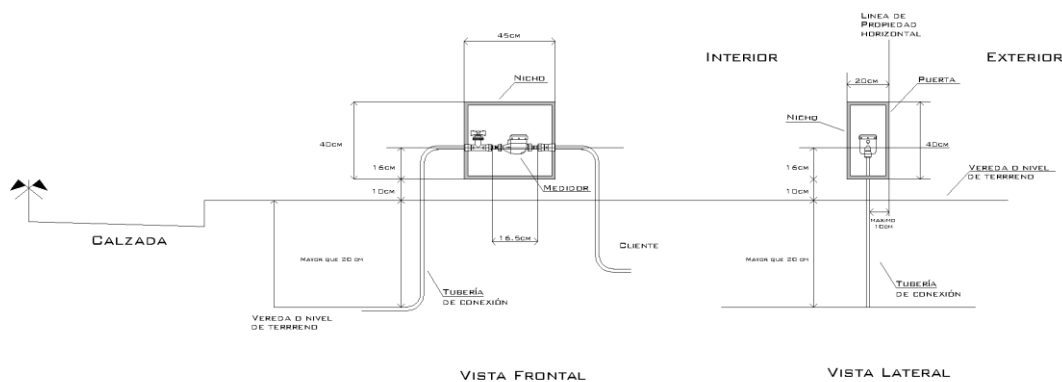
45cm

Nicho

40cm

16cm

10cm

Medidor

16.5cm

Calzada

Mayor que 20 cm

Tubería de conexión

Cliente

Vereda o nivel de terreno

Vista Frontal

Linea de Propiedad horizontal

Interior

Exterior

20cm

Puerta

Nicho

40cm

16cm

10cm

Vereda o nivel de terreno

Maximo 10cm

Mayor que 20 cm

Tubería de conexión

Vista Lateral